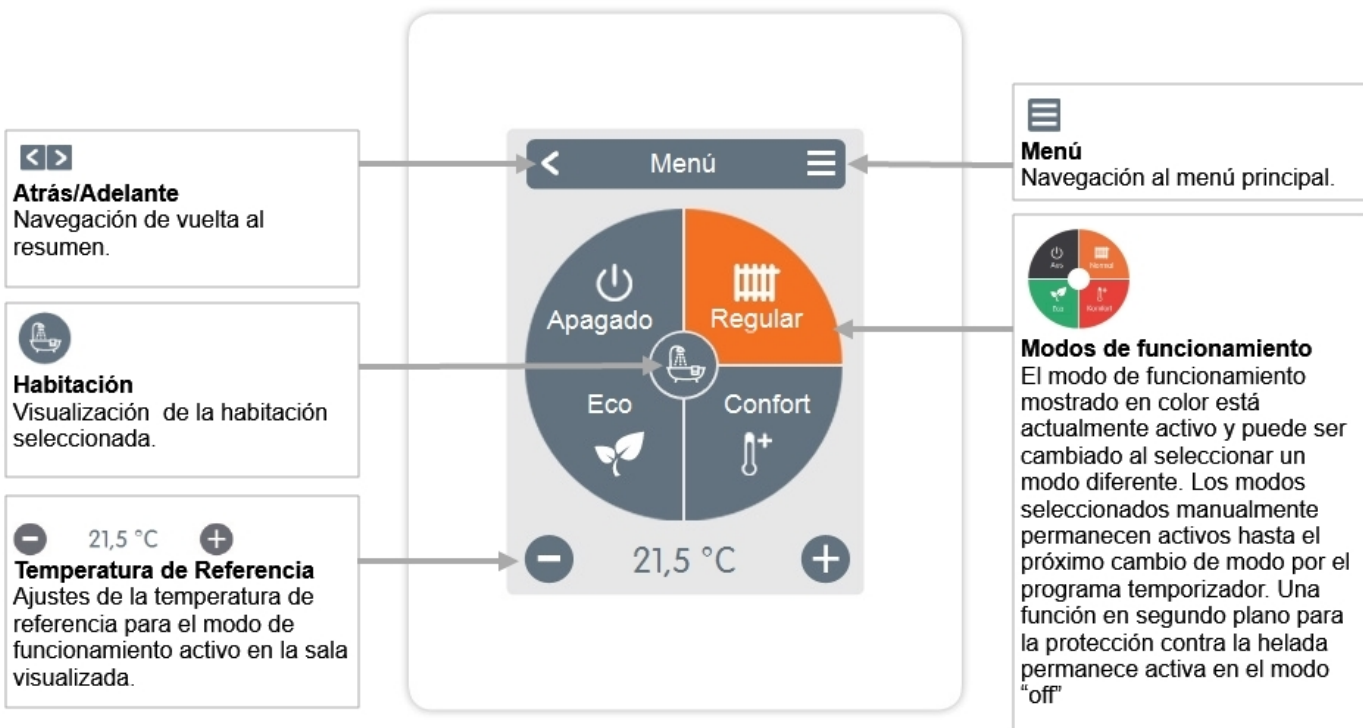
Atrás/Adelante
Navegación de vuelta al resumen.

Habitación
Visualización de la habitación seleccionada.

21,5 °C
Temperatura de Referencia
Ajustes de la temperatura de referencia para el modo de funcionamiento activo en la sala visualizada.

Menú

Apagado

Regular

Eco

Confort

21,5 °C

Menú
Navegación al menú principal.

Aus
Normal
Eco
Komfort

Modos de funcionamiento
El modo de funcionamiento mostrado en color está actualmente activo y puede ser cambiado al seleccionar un modo diferente. Los modos seleccionados manualmente permanecen activos hasta el próximo cambio de modo por el programa temporizador. Una función en segundo plano para la protección contra la helada permanece activa en el modo “off”